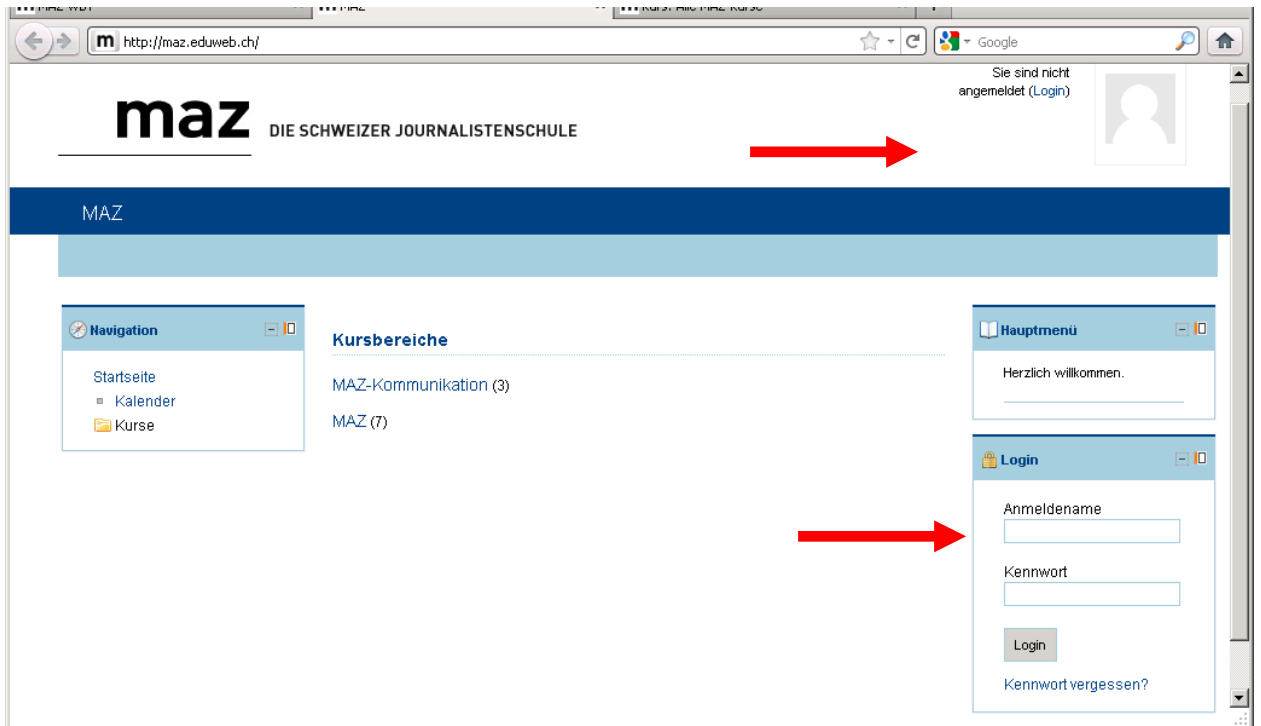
MAZ WBT | MAZ | Kurs: Alle MAZ-Kurse

http://maz.eduweb.ch/

Google

Sie sind nicht angemeldet (Login)

maz DIE SCHWEIZER JOURNALISTENSCHULE

MAZ

Navigation

Startseite
Kalender
Kurse

Kursbereiche

MAZ-Kommunikation (3)

MAZ (7)

Hauptmenü

Herzlich willkommen.

Login

Anmeldename

Kennwort

Login

Kennwort vergessen?